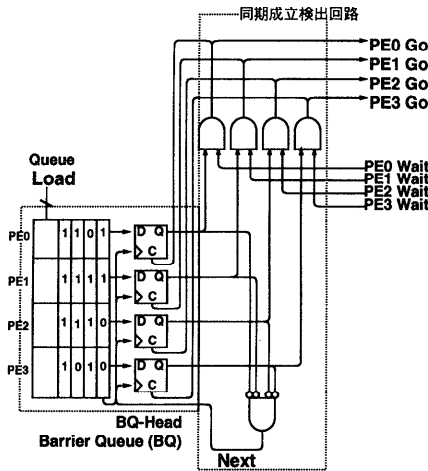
同期成立検出回路

PE0 Go
PE1 Go
PE2 Go
PE3 Go

PE0 Wait
PE1 Wait
PE2 Wait
PE3 Wait

Queue
Load

| PE0 | 1 | 1 | 0 | 1 |
|---|---|---|---|---|
| PE1 | 1 | 1 | 1 | 1 |
| PE2 | 1 | 1 | 1 | 0 |
| PE3 | 1 | 0 | 1 | 0 |

D Q
C
D Q
C
D Q
C
D Q
C

BQ-Head
Barrier Queue (BQ)

Next